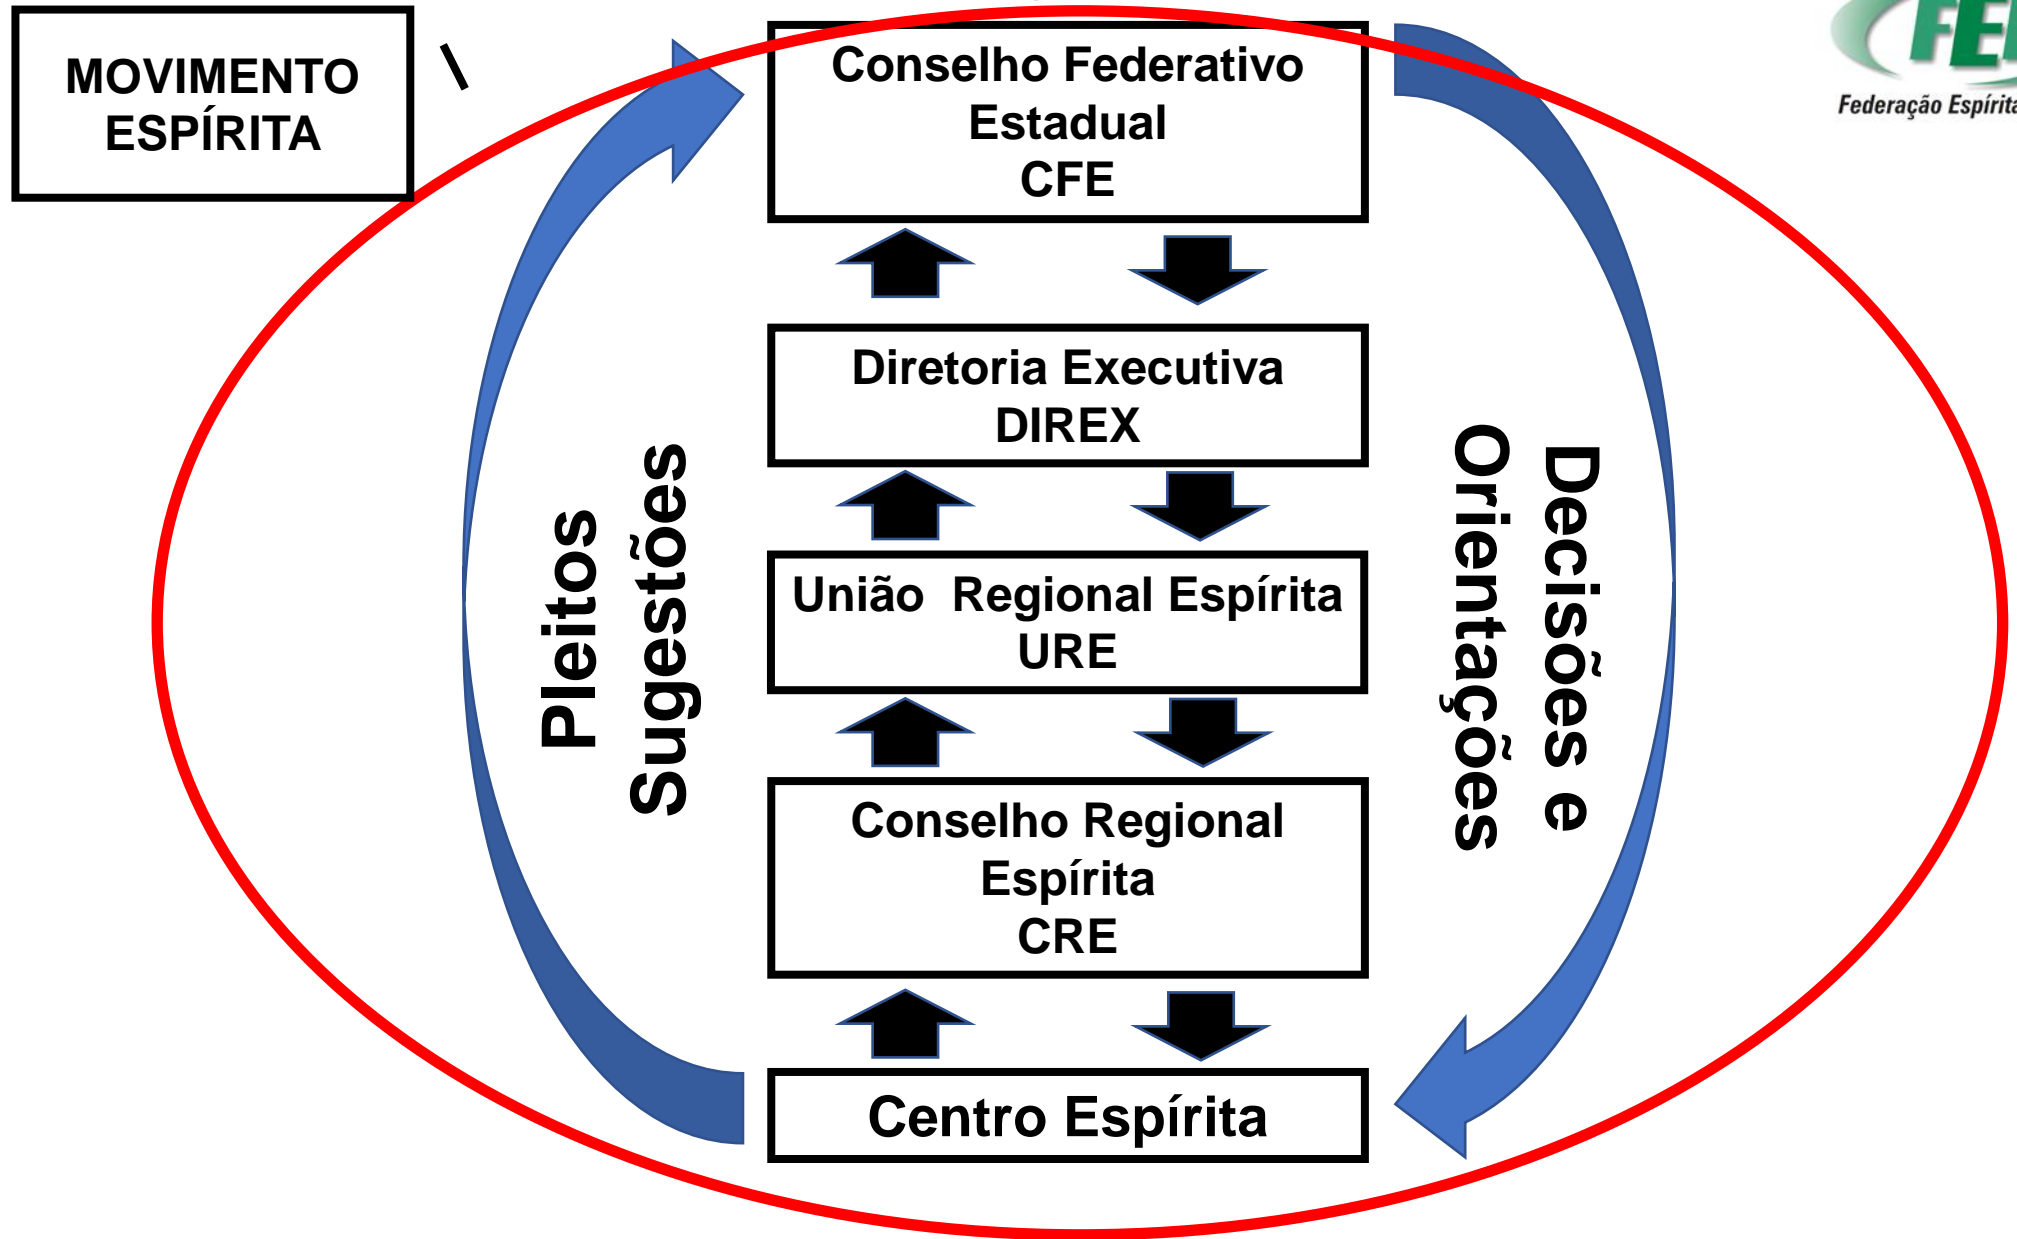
MOVIMENTO ESPÍRITA

\

Conselho Federativo
Estadual
CFE

FE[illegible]
Federação Espírit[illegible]

Diretoria Executiva
DIREX

União Regional Espírita
URE

Conselho Regional
Espírita
CRE

Centro Espírita

Pleitos
Sugestões

Decisões e
Orientações